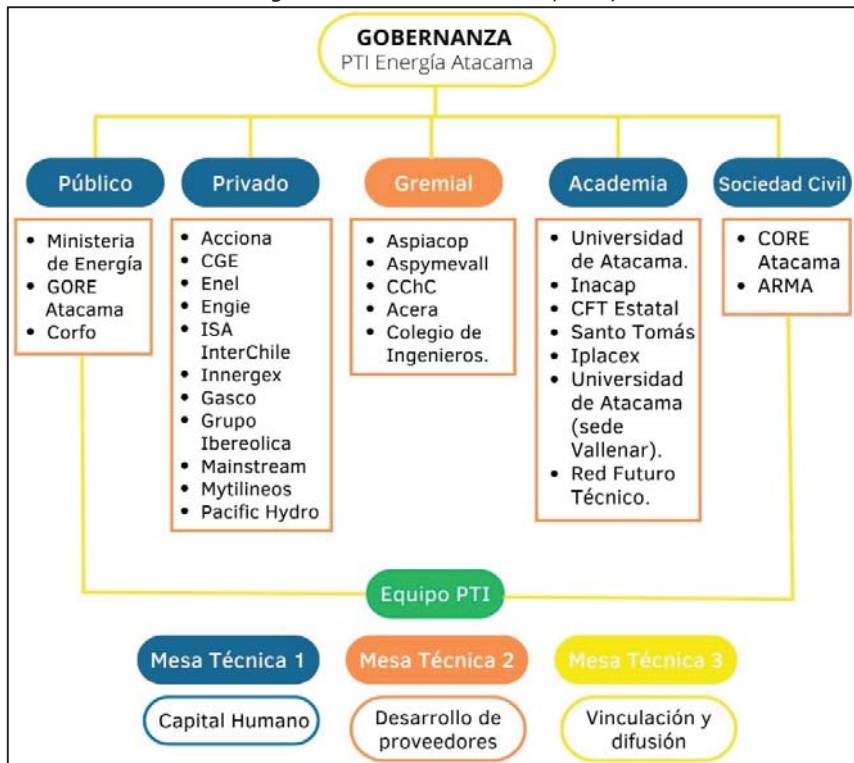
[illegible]

GOBERNANZA
PTI Energía Atacama

Público
- Ministeria de Energía
- GORE Atacama
- Corfo

Privado
- Acciona
- CGE
- Enel
- Engie
- ISA InterChile
- Innergex
- Gasco
- Grupo Ibereolica
- Mainstream
- Mytilineos
- Pacific Hydro

Gremial
- Aspiacop
- Aspymevall
- CChC
- Acera
- Colegio de Ingenieros.

Academia
- Universidad de Atacama.
- Inacap
- CFT Estatal
- Santo Tomás
- Iplacex
- Universidad de Atacama (sede Vallenar).
- Red Futuro Técnico.

Sociedad Civil
- CORE Atacama
- ARMA

Equipo PTI

Mesa Técnica 1
Capital Humano

Mesa Técnica 2
Desarrollo de proveedores

Mesa Técnica 3
Vinculación y difusión